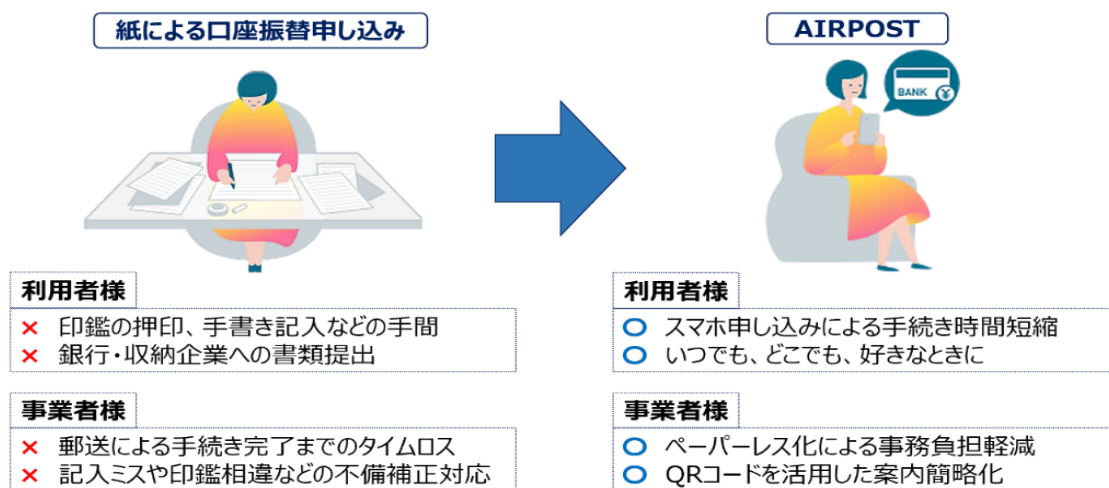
紙による口座振替申し込み

利用者様
× 印鑑の押印、手書き記入などの手間
× 銀行・収納企業への書類提出

事業者様
× 郵送による手続き完了までのタイムロス
× 記入ミスや印鑑相違などの不備補正対応

AIRPOST

BANK ¥

利用者様
O スマホ申し込みによる手続き時間短縮
O いつでも、どこでも、好きなときに

事業者様
O ペーパーレス化による事務負担軽減
O QRコードを活用した案内簡略化